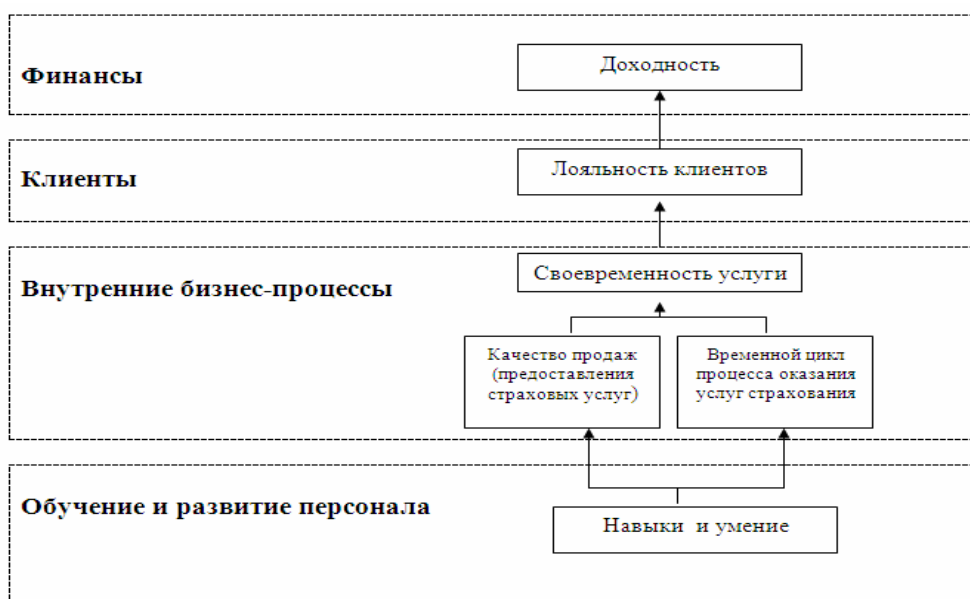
Финансы

Доходность

Клиенты

Лояльность клиентов

Внутренние бизнес-процессы

Своевременность услуги

Качество продаж (предоставления страховых услуг)

Временной цикл процесса оказания услуг страхования

Обучение и развитие персонала

Навыки и умение